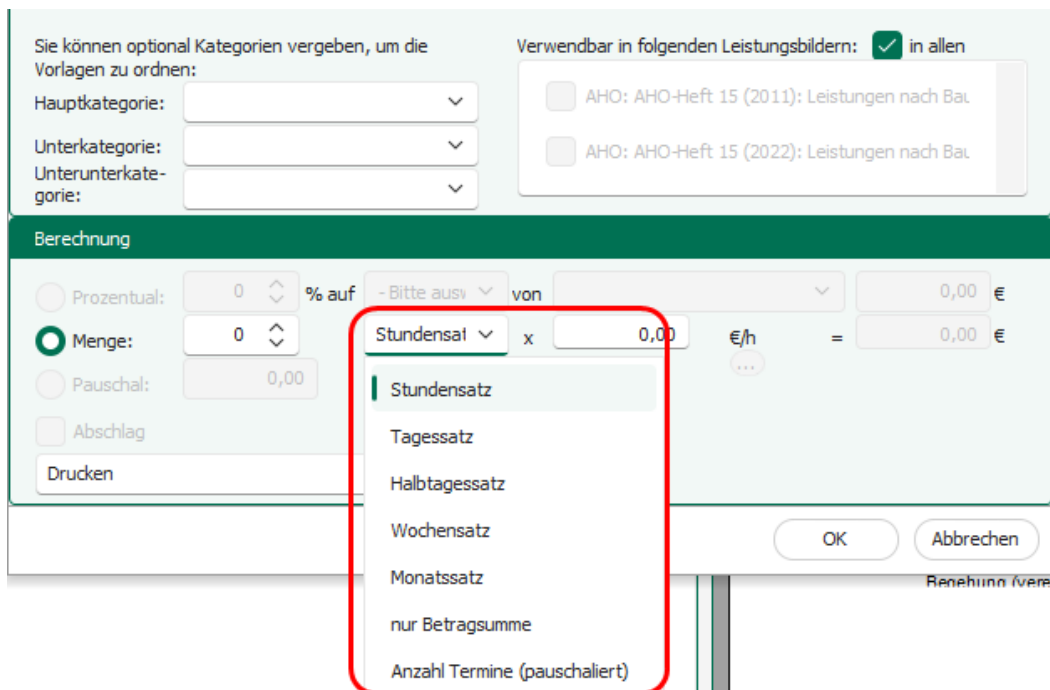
Sie können optional Kategorien vergeben, um die Vorlagen zu ordnen:

Hauptkategorie:

Unterkategorie:

Unterunterkategorie:

Verwendbar in folgenden Leistungsbildern: in allen

AHO: AHO-Heft 15 (2011): Leistungen nach Bau

AHO: AHO-Heft 15 (2022): Leistungen nach Bau

Berechnung

Prozentual: 0 % auf - Bitte ausw von 0,00 €

Menge: 0 Stundensat x 0,00 €/h = 0,00 €

...

Pauschal: 0,00

Abschlag

Drucken

Stundensatz

Tagessatz

Halbtagessatz

Wochensatz

Monatssatz

nur Betragsumme

Anzahl Termine (pauschaliert)

OK

Abbrechen

Begehung (vere